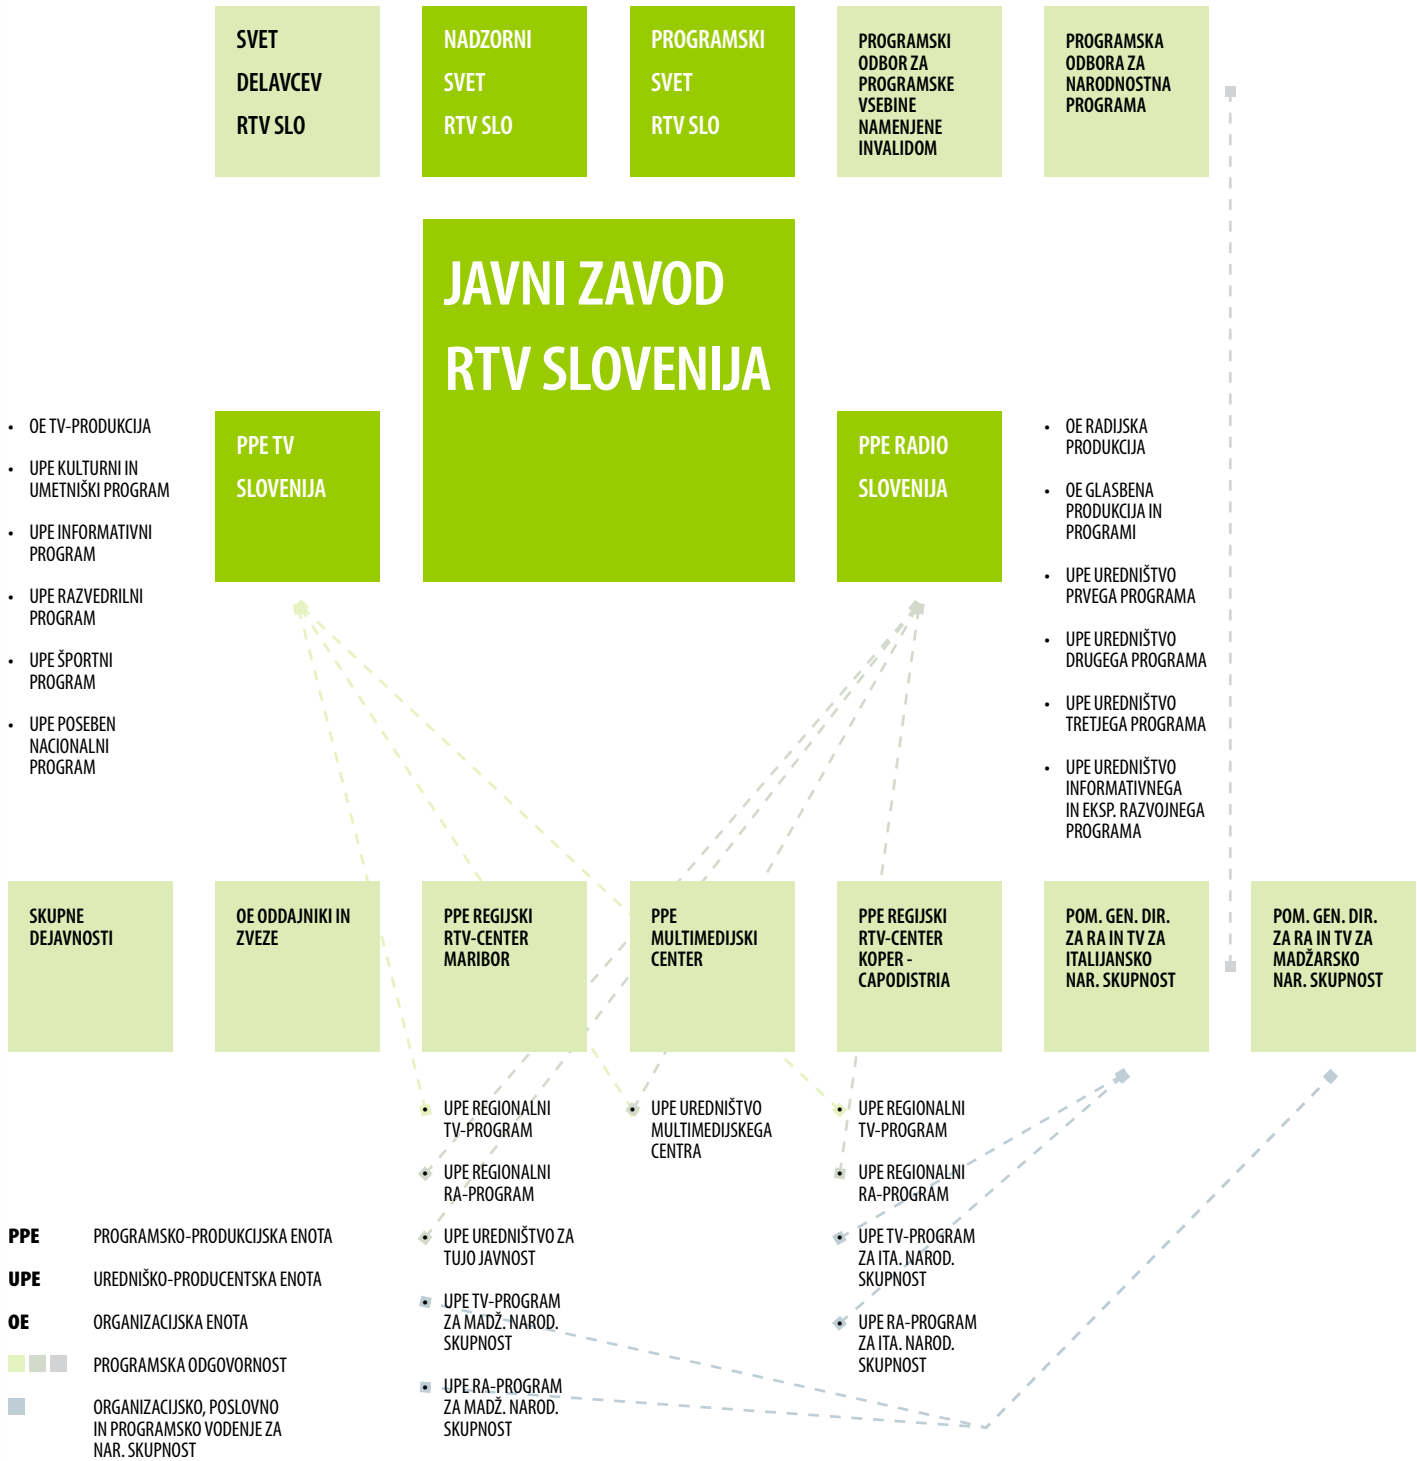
SVET DELAVCEV RTV SLO

NADZORNI SVET RTV SLO

PROGRAMSKI SVET RTV SLO

PROGRAMSKI ODBOR ZA PROGRAMSKE VSEBINE NAMENJENE INVALIDOM

PROGRAMSKA ODBORA ZA NARODNOSTNA PROGRAMA

JAVNI ZAVOD RTV SLOVENIJA

- OE TV-PRODUKCIJA
- UPE KULTURNI IN UMETNIŠKI PROGRAM
- UPE INFORMATIVNI PROGRAM
- UPE RAZVEDRILNI PROGRAM
- UPE ŠPORTNI PROGRAM
- UPE POSEBEN NACIONALNI PROGRAM

PPE TV SLOVENIJA

PPE RADIO SLOVENIJA

- OE RADIJSKA PRODUKCIJA
- OE GLASBENA PRODUKCIJA IN PROGRAMI
- UPE UREDNIŠTVO PRVEGA PROGRAMA
- UPE UREDNIŠTVO DRUGEGA PROGRAMA
- UPE UREDNIŠTVO TRETJEGA PROGRAMA
- UPE UREDNIŠTVO INFORMATIVNEGA IN EKSP. RAZVOJNEGA PROGRAMA

SKUPNE DEJAVNOSTI

OE ODDAJNIKI IN ZVEZE

PPE REGIJSKI RTV-CENTER MARIBOR

PPE MULTIMEDIJSKI CENTER

PPE REGIJSKI RTV-CENTER KOPER - CAPODISTRIA

POM. GEN. DIR. ZA RA IN TV ZA ITALIJANSKO NAR. SKUPNOST

POM. GEN. DIR. ZA RA IN TV ZA MADŽARSKO NAR. SKUPNOST

UPE REGIONALNI TV-PROGRAM

UPE REGIONALNI RA-PROGRAM

UPE UREDNIŠTVO ZA TUJO JAVNOST

UPE TV-PROGRAM ZA MADŽ. NAROD. SKUPNOST

UPE RA-PROGRAM ZA MADŽ. NAROD. SKUPNOST

UPE UREDNIŠTVO MULTIMEDIJSKEGA CENTRA

UPE REGIONALNI TV-PROGRAM

UPE REGIONALNI RA-PROGRAM

UPE TV-PROGRAM ZA ITA. NAROD. SKUPNOST

UPE RA-PROGRAM ZA ITA. NAROD. SKUPNOST

PPE PROGRAMSKO-PRODUKCIJSKA ENOTA

UPE UREDNIŠKO-PRODUCENTSKA ENOTA

OE ORGANIZACIJSKA ENOTA

PROGRAMSKA ODGOVORNOST

ORGANIZACIJSKO, POSLOVNO IN PROGRAMSKO VODENJE ZA NAR. SKUPNOST